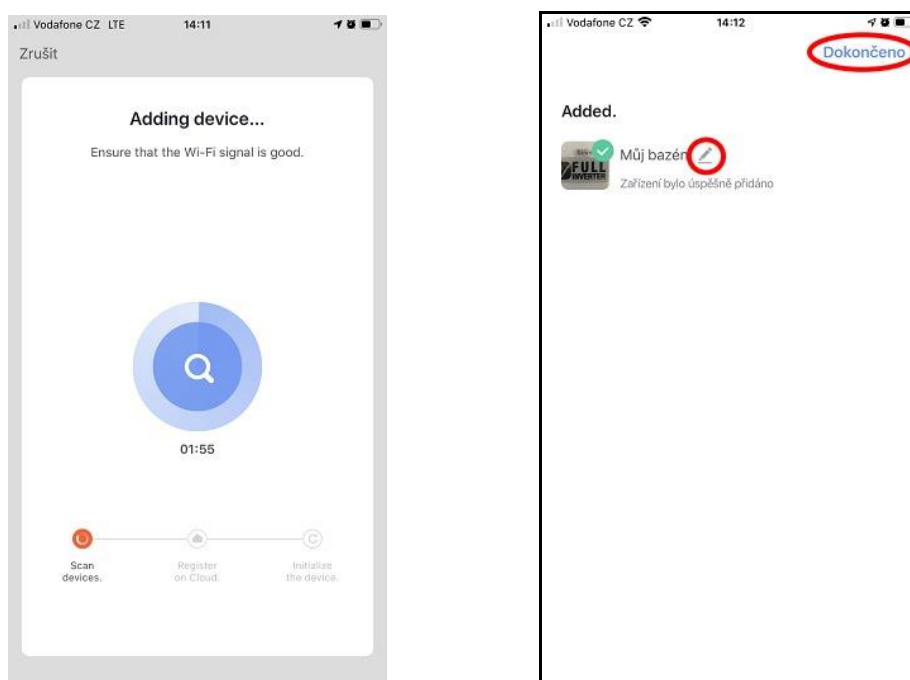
Vodafone CZ LTE 14:11

Zrušit

Adding device...

Ensure that the Wi-Fi signal is good.

01:55

Scan devices.

Register on Cloud.

Initialize the device.

Vodafone CZ 14:12

Dokončeno

Added.

FULL INVERTER

Můj bazén

Zařízení bylo úspěšně přidáno